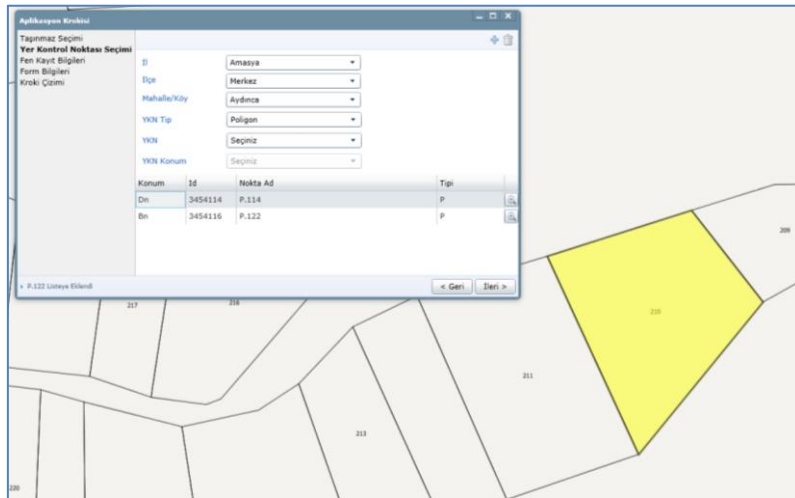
Aplikasyon Krokisi

Taşınmaz Seçimi
Yer Kontrol Noktası Seçimi
Fen Kayıt Bilgileri
Form Bilgileri
Kroki Çizimi

İl Amasya
İlçe Merkez
Mahalle/Köy Aydınca
YKN Tip Poligon
YKN Seçiniz
YKN Konum Seçiniz

| Konum | Id | Nokta Ad | Tipi |
|---|---|---|---|
| Dn | 3454114 | P.114 | P |
| Bn | 3454116 | P.122 | P |

P.122 Listeye Eklendi

< Geri İleri >

209
210
217
216
211
213
230